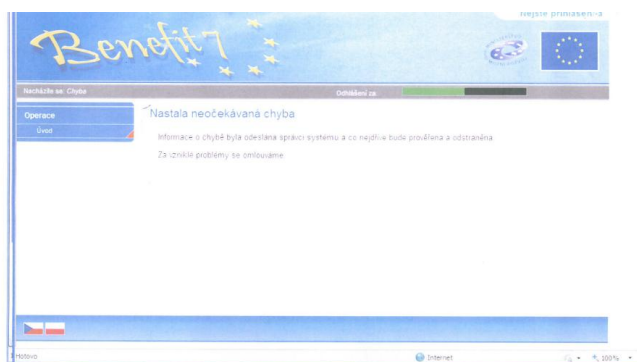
Nejste přihlášen-a

Benefit7

Nacházíte se: Chyba

Odhlášení za:

Operace

Úvod

Nastala neočekávaná chyba

Informace o chybě byla odeslána správci systému a co nejdříve bude prověřena a odstraněna.

Za vzniklé problémy se omlouváme

Hotovo

Internet

100%